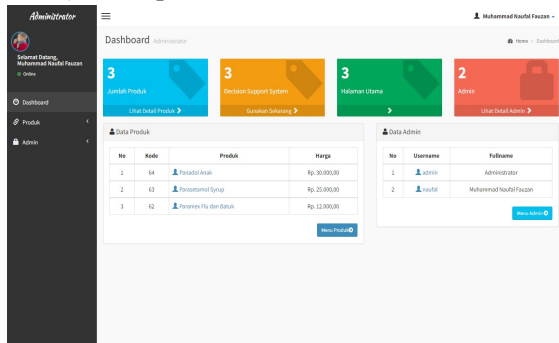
Administrator

Selamat Datang, Muhammad Naufal Fauzan
Online

Dashboard
Produk
Admin

Muhammad Naufal Fauzan

Dashboard Administrator

Home > Dashboard

3
Jumlah Produk
Lihat Detail Produk

3
Decision Support System
Gunakan Sekarang

3
Halaman Utama

2
Admin
Lihat Detail Admin

Data Produk

| No | Kode | Produk | Harga |
|---|---|---|---|
| 1 | 64 | Panadol Anak | Rp. 30.000,00 |
| 2 | 63 | Parasetamol Syrup | Rp. 25.000,00 |
| 3 | 62 | Paramex Flu dan Batuk | Rp. 12.000,00 |

Menu Produk

Data Admin

| No | Username | Fullname |
|---|---|---|
| 1 | admin | Administrator |
| 2 | naufal | Muhammad Naufal Fauzan |

Menu Admin